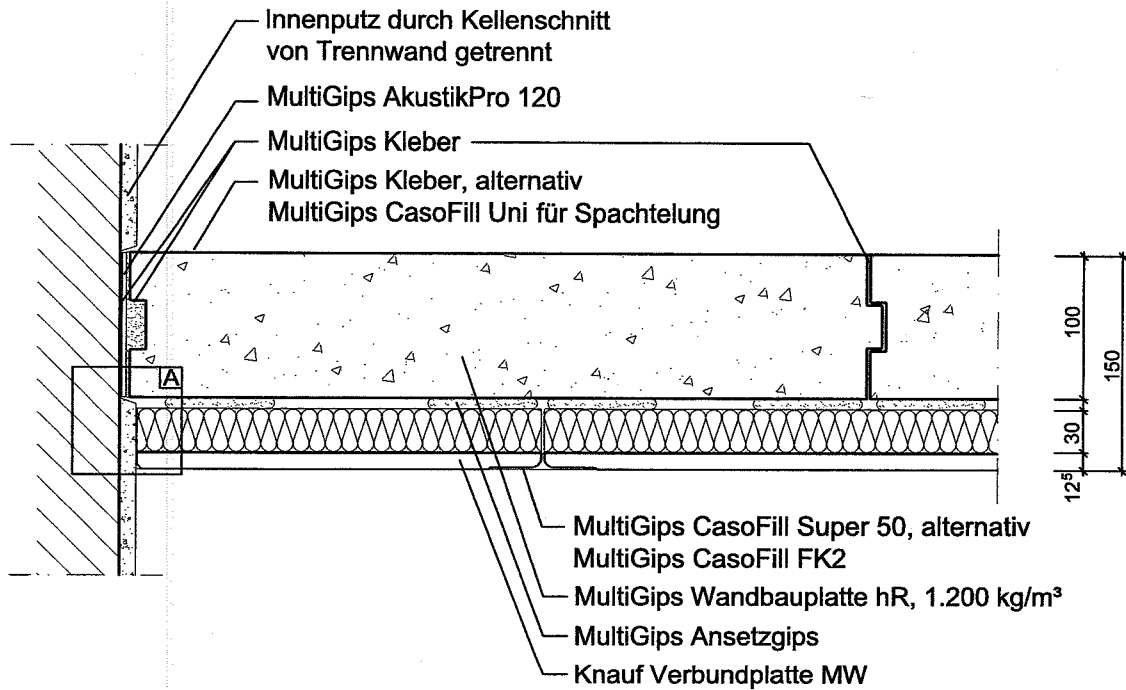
Innenputz durch Kellenschnitt von Trennwand getrennt

MultiGips AkustikPro 120

MultiGips Kleber

MultiGips Kleber, alternativ MultiGips CasoFill Uni für Spachtelung

A

100

150

30

$12^5$

MultiGips CasoFill Super 50, alternativ MultiGips CasoFill FK2

MultiGips Wandbauplatte hR, 1.200 kg/m³

MultiGips Ansetzgips

Knauf Verbundplatte MW